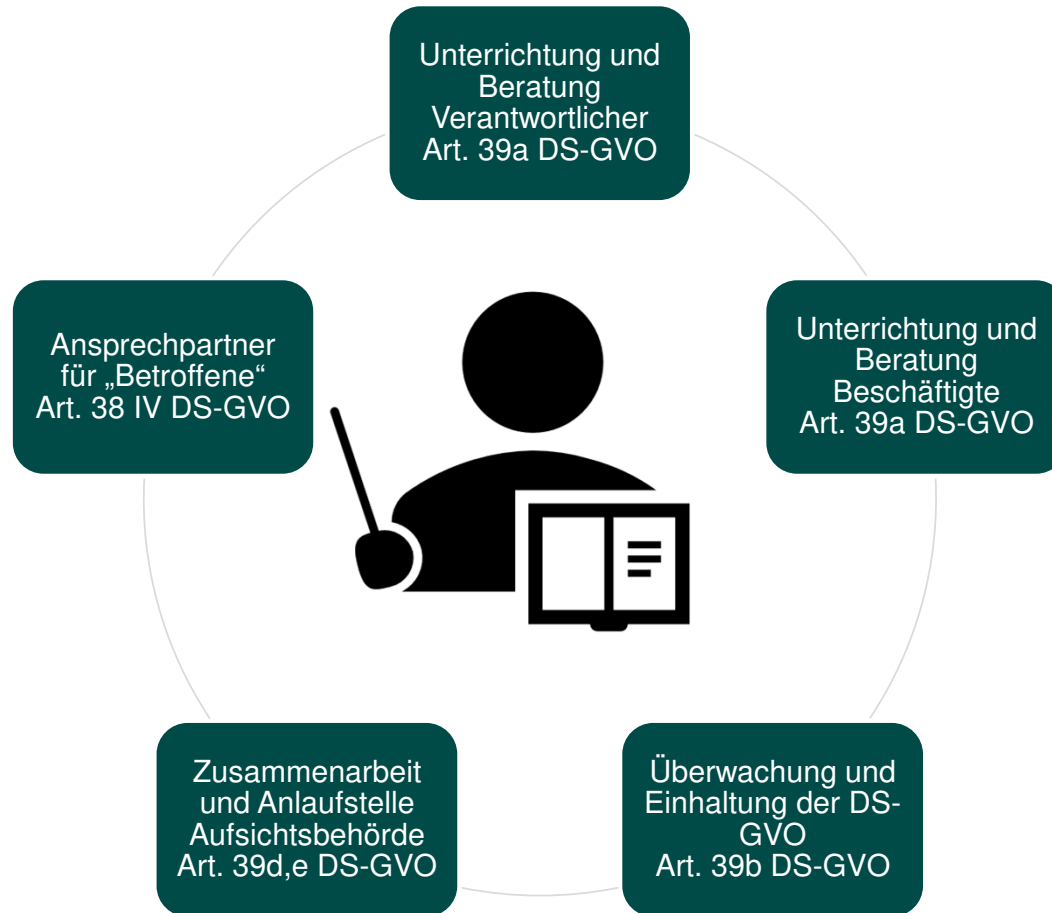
Unterrichtung und Beratung Verantwortlicher Art. 39a DS-GVO

Unterrichtung und Beratung Beschäftigte Art. 39a DS-GVO

Überwachung und Einhaltung der DS-GVO Art. 39b DS-GVO

Zusammenarbeit und Anlaufstelle Aufsichtsbehörde Art. 39d,e DS-GVO

Ansprechpartner für „Betroffene“ Art. 38 IV DS-GVO